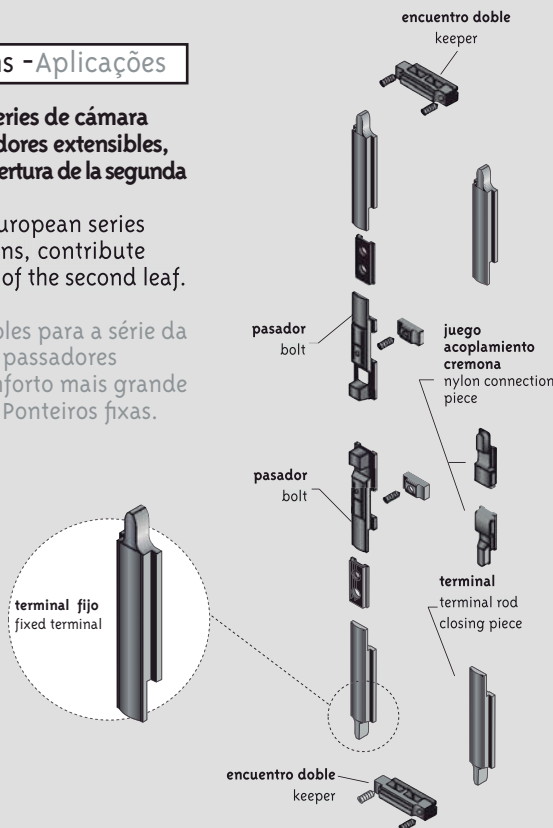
ns -Aplicações

eries de cámara dores extensibles, ertura de la segunda

uropean series ns, contribute of the second leaf.

bles para a série da passadores nforto mais grande Ponteiros fixas.

encuentro doble
keeper

pasador
bolt

juego acoplamiento cremona
nylon connection piece

pasador
bolt

terminal
terminal rod closing piece

terminal fijo
fixed terminal

encuentro doble
keeper